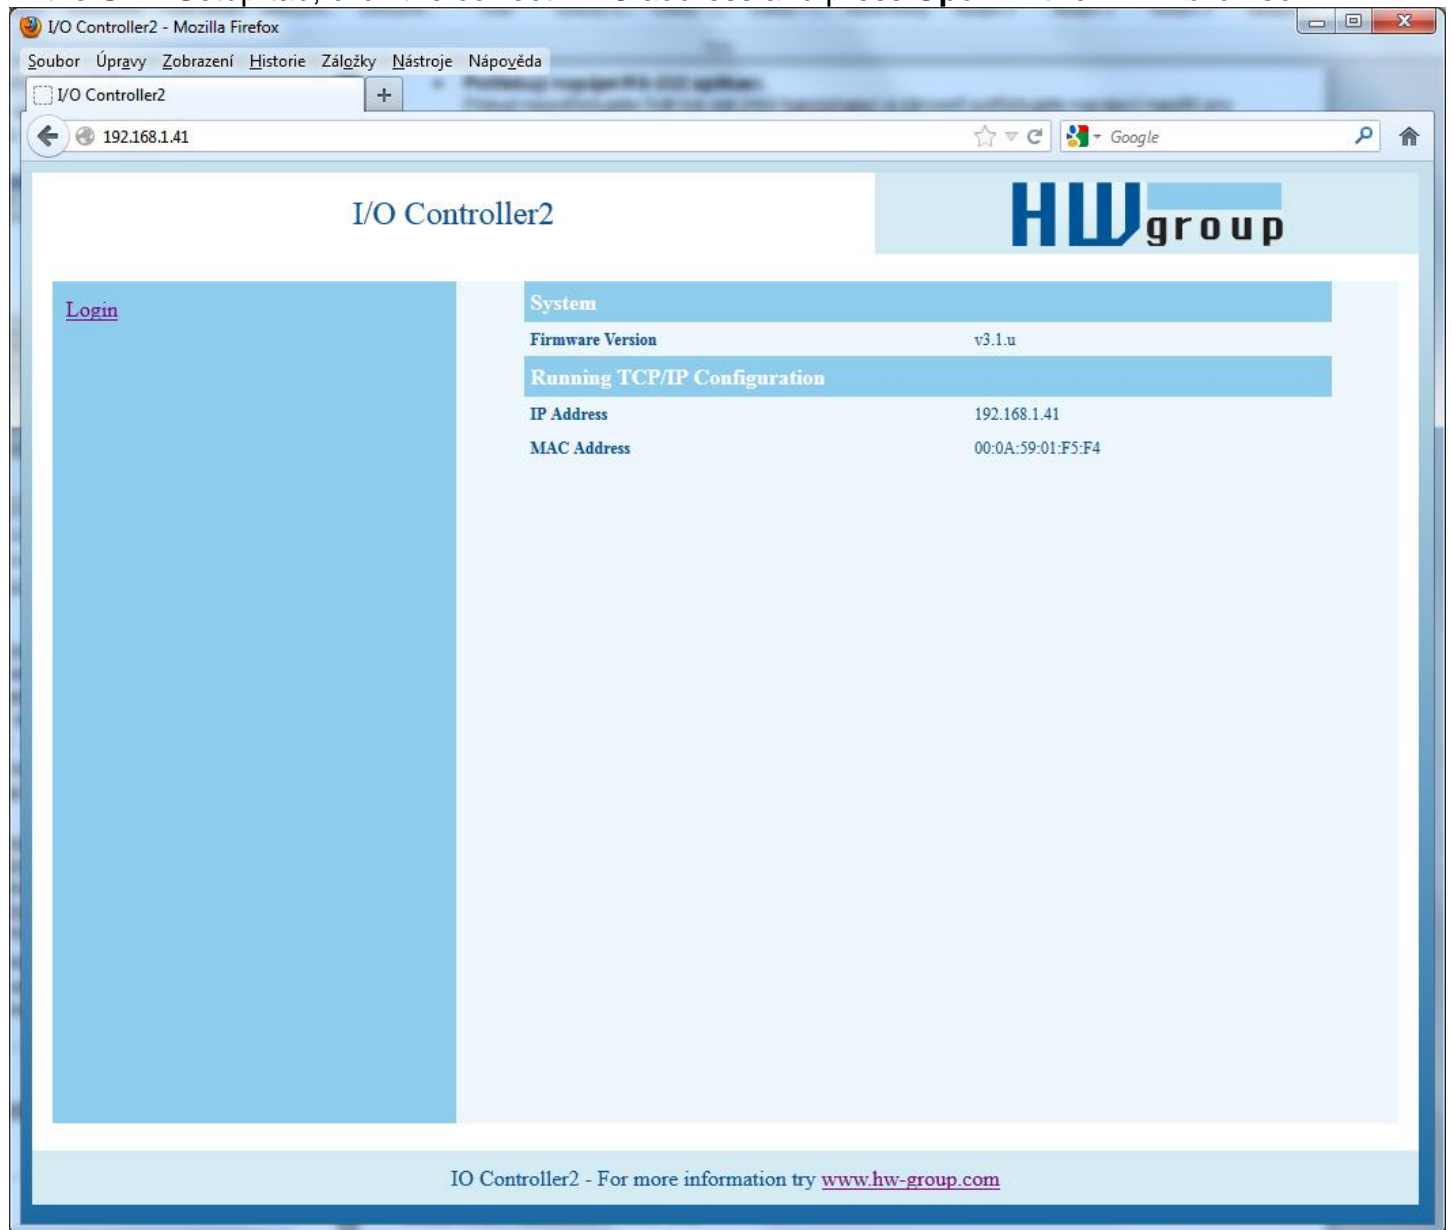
I/O Controller2 - Mozilla Firefox

Soubor Úpravy Zobrazení Historie Záložky Nástroje Nápověda

I/O Controller2

192.168.1.41

Google

I/O Controller2

HW group

Login

System

| Firmware Version | v3.1.u |
|---|---|

Running TCP/IP Configuration

| IP Address | 192.168.1.41 |
|---|---|
| MAC Address | 00:0A:59:01:F5:F4 |

IO Controller2 - For more information try www.hw-group.com